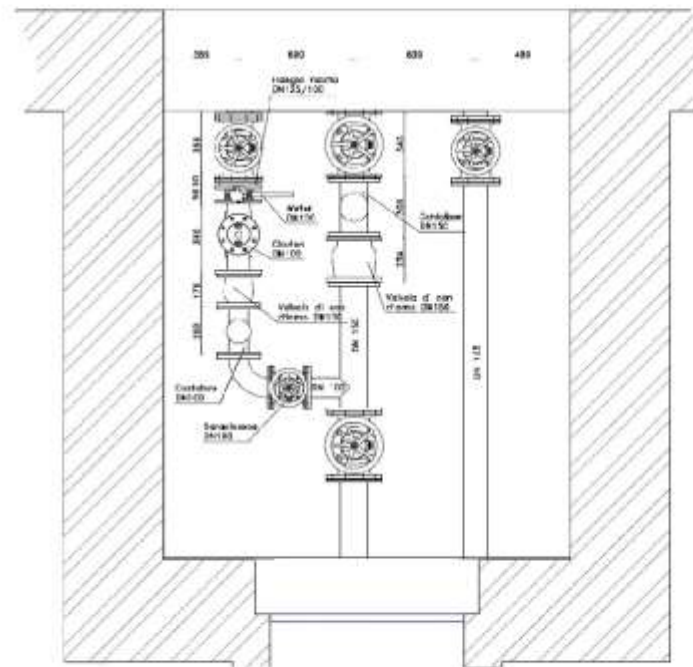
355
600
600
400

Flangia riduttore DN125/100
Mafilter DN150
Clapet DN100
Valvola di non ritorno DN150
Curvatura DN100
Saracinesca DN100
Saracinesca DN150
Valvola di non ritorno DN150

DN 150
DN 125
DN 100

350
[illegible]
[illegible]
175
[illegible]
545
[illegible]
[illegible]